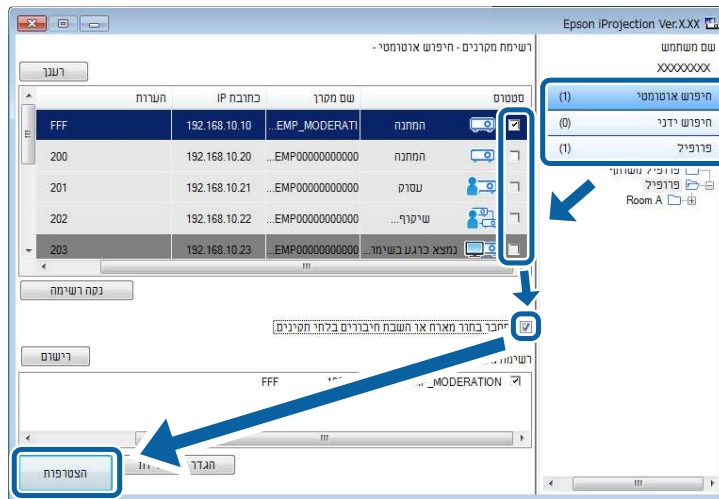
Epson iProjection Ver.X.XX

שם משתמש
XXXXXXXX

חיפוש אוטומטי (1)
חיפוש ידני (0)
פרופיל (1)

פרופיל משותף
פרופיל
Room A

רשימת מקרנים - חיפוש אוטומטי -

רענן

| סטטוס | | שם מקרן | כתובת IP | הערות |
|---|---|---|---|---|
| | המתנה | EMP_MODERATI... | 192.168.10.10 | FFF |
| | המתנה | EMP00000000000... | 192.168.10.20 | 200 |
| | עסוק | EMP00000000000... | 192.168.10.21 | 201 |
| | שיקוף... | EMP00000000000... | 192.168.10.22 | 202 |
| | נמצא כרגע בשימו... | EMP00000000000... | 192.168.10.23 | 203 |

III

נקה רשימה

חיבור בחור מארח או השבת חיבורים בלתי תקינים

רישום

רשימת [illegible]

EMP_MODERATION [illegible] FFF

III

הצטרפות

הגדר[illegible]